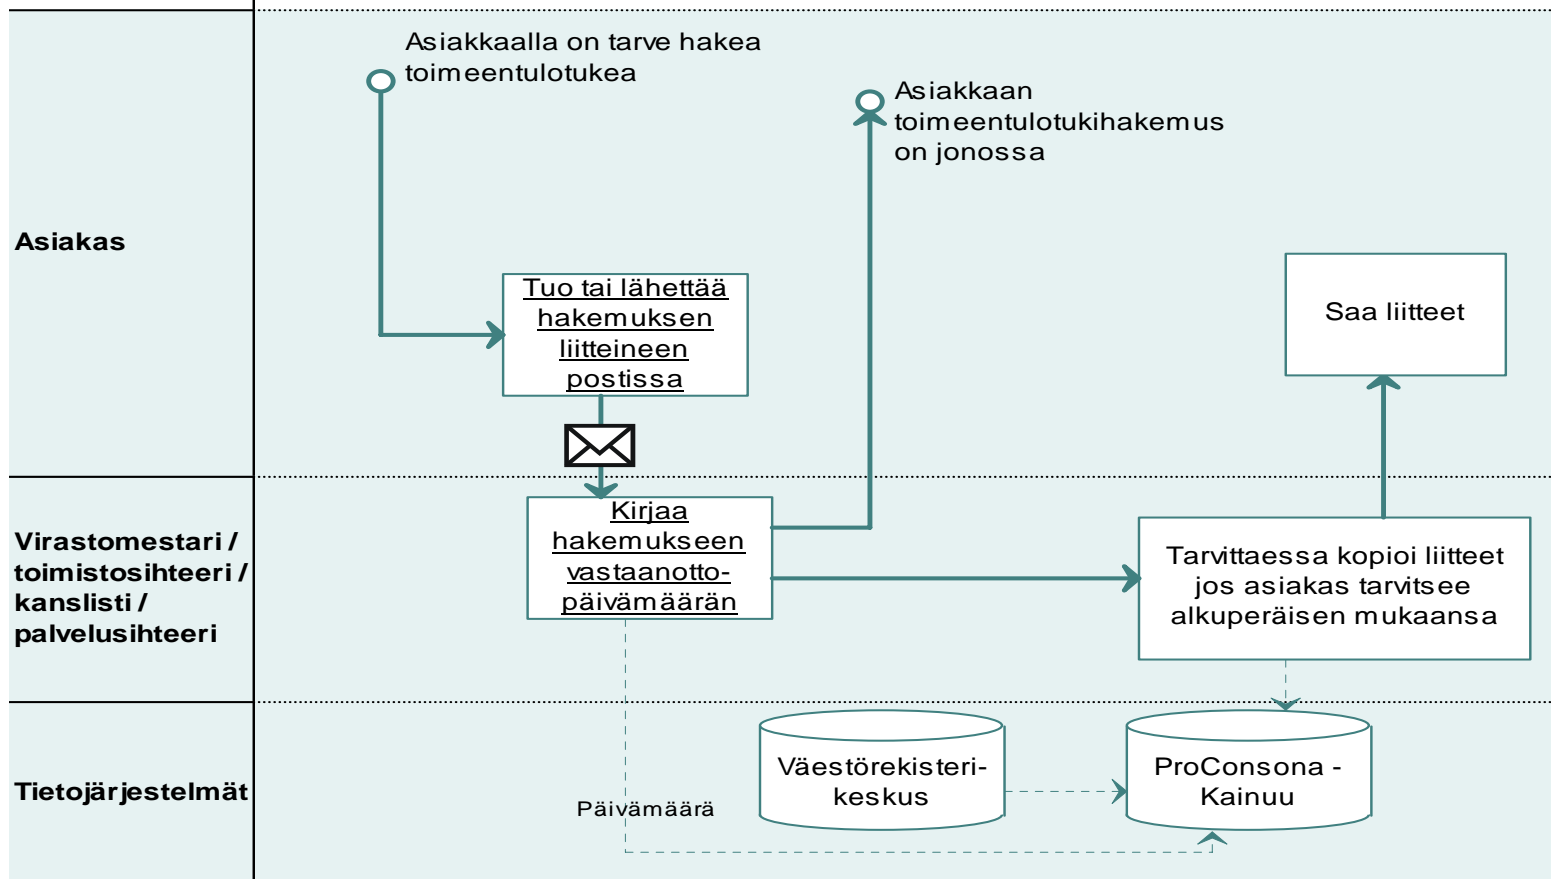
Asiakas

Asiakkaalla on tarve hakea toimeentulotukea

Asiakkaan toimeentulotukihakemus on jonossa

Tuo tai lähettää hakemuksen liitteineen postissa

Saa liitteet

Virastomestari / toimistosihteeri / kanslisti / palvelusihteeri

Kirjaa hakemukseen vastaanotto-päivämäärän

Tarvittaessa kopioi liitteet jos asiakas tarvitsee alkuperäisen mukaansa

Tietojärjestelmät

Väestörekisteri-keskus

ProConsona - Kainuu

Päivämäärä